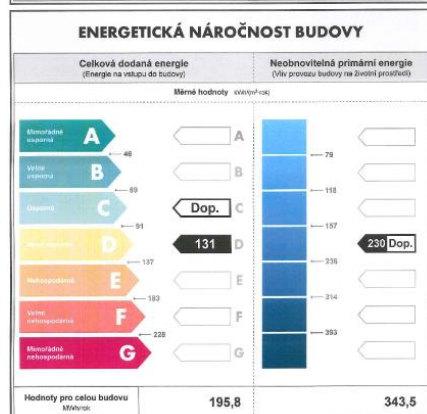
ENERGETICKÁ NÁROČNOST BUDOVY

Celková dodaná energie
(Energie na vstupu do budovy)

Neobnovitelná primární energie
(Vliv provozu budovy na životní prostředí)

Měrné hodnoty kWh/(m².rok)

Mimořádně úsporná A
46
Velmi úsporná B
69
Úsporná C
91
Méně úsporná D
137
Nehospodárná E
183
Velmi nehospodárná F
228
Mimořádně nehospodárná G

A
B
Dop. C
131 D
E
F
G

79
118
157
236
314
393

230 Dop.

Hodnoty pro celou budovu
MWh/rok

195,8

343,5